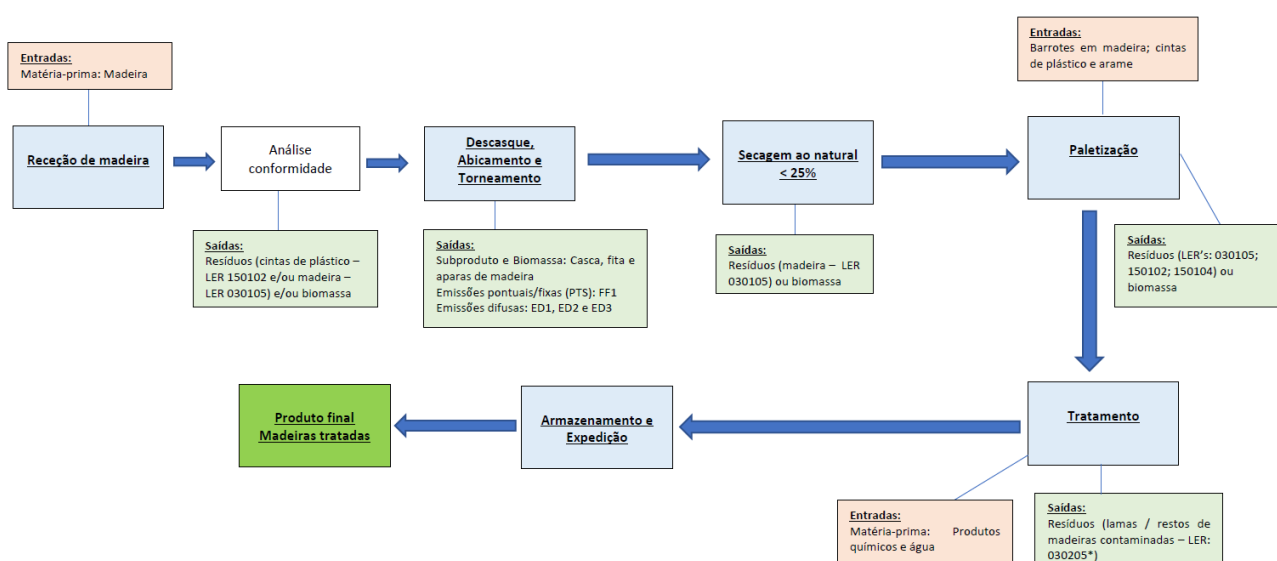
Entradas:
Matéria-prima: Madeira

Receção de madeira

Análise conformidade

Saídas:
Resíduos (cintas de plástico – LER 150102 e/ou madeira – LER 030105) e/ou biomassa

Descasque, Abicamento e Torneamento

Saídas:
Subproduto e Biomassa: Casca, fita e aparas de madeira
Emissões pontuais/fixas (PTS): FF1
Emissões difusas: ED1, ED2 e ED3

Secagem ao natural < 25%

Saídas:
Resíduos (madeira – LER 030105) ou biomassa

Entradas:
Barrotes em madeira; cintas de plástico e arame

Paletização

Saídas:
Resíduos (LER's: 030105; 150102; 150104) ou biomassa

Tratamento

Entradas:
Matéria-prima: Produtos químicos e água

Saídas:
Resíduos (lamas / restos de madeiras contaminadas – LER: 030205*)

Armazenamento e Expedição

Produto final
Madeiras tratadas